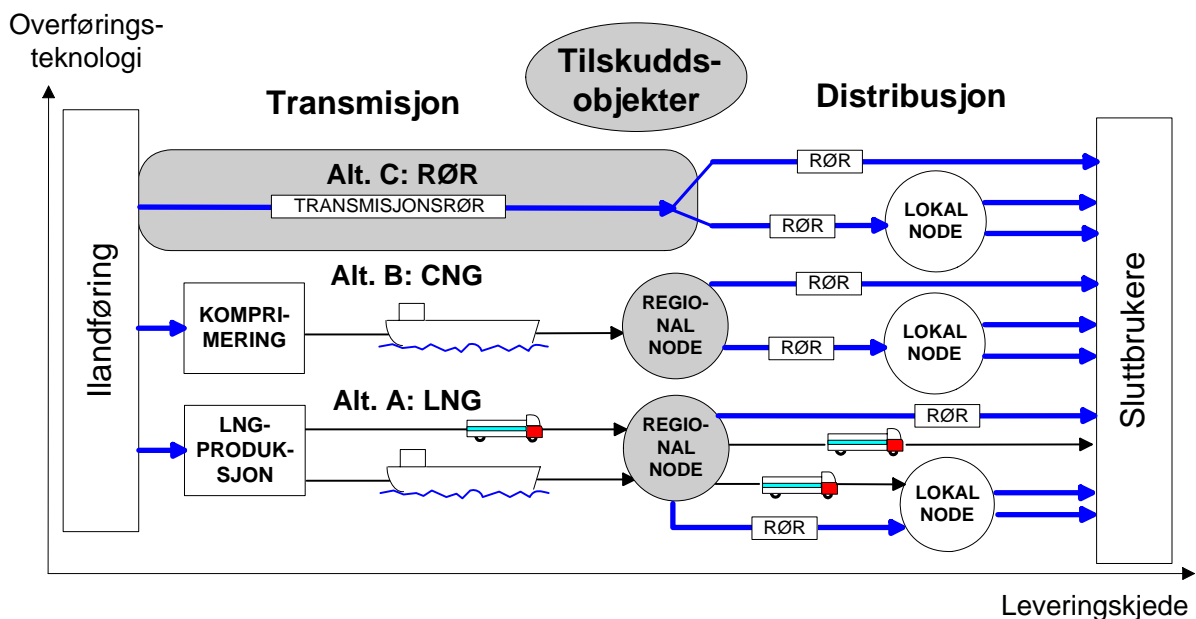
Overføringsteknologi

Tilskuddsobjekter

Transmisjon

Distribusjon

Ilandføring

Alt. C: RØR

TRANSMISJONSRØR

RØR

RØR

LOKAL NODE

Alt. B: CNG

KOMPRIMERING

REGIONAL NODE

RØR

RØR

LOKAL NODE

Alt. A: LNG

LNG-PRODUKSJON

REGIONAL NODE

RØR

LOKAL NODE

RØR

Sluttbrukere

Leveringskjede